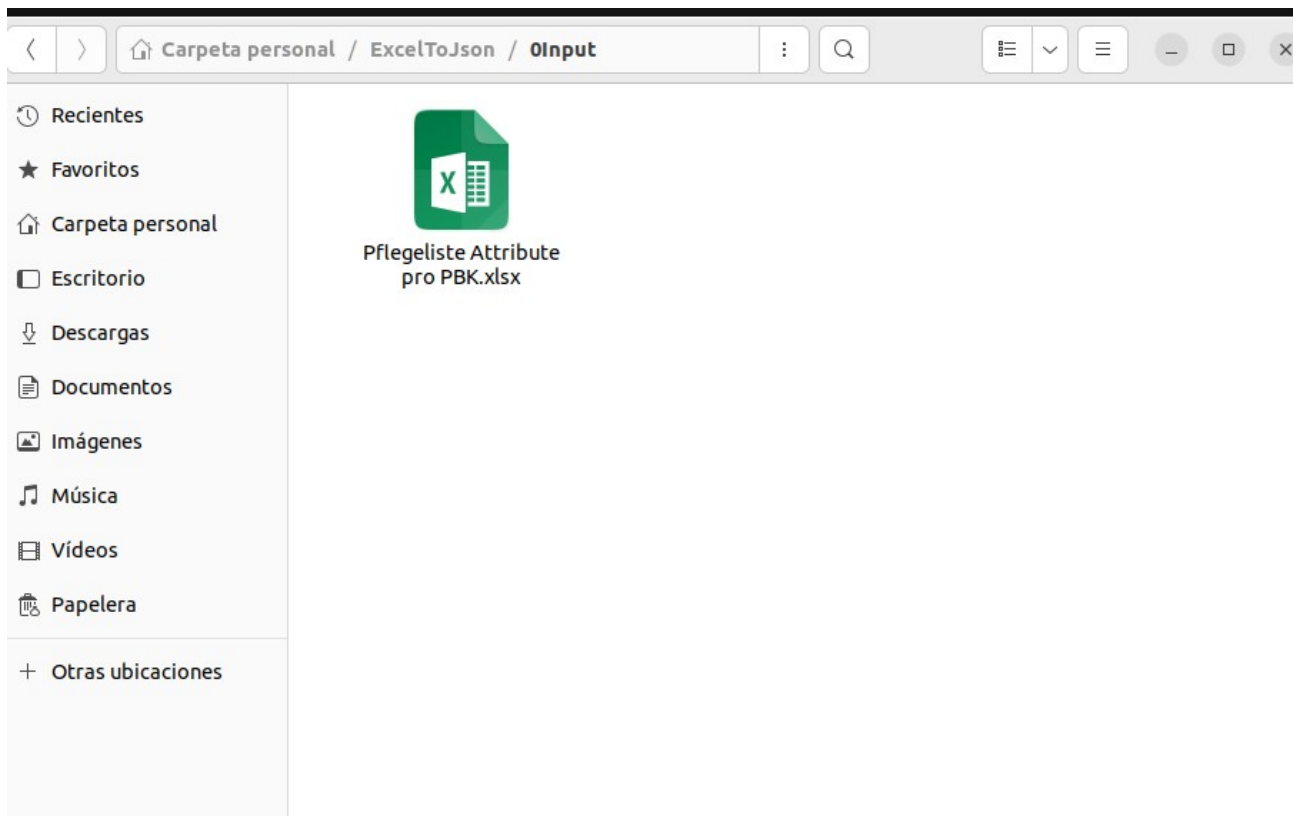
Carpeta personal / ExcelToJson / 0Input

Recientes
Favoritos
Carpeta personal
Escritorio
Descargas
Documentos
Imágenes
Música
Vídeos
Papelera
+ Otras ubicaciones

X

Pflegeliste Attribute pro PBK.xlsx